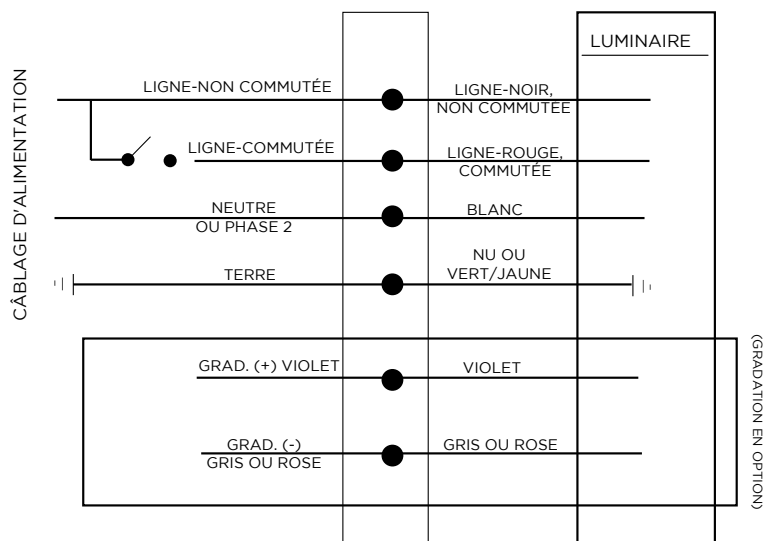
CÂBLAGE D'ALIMENTATION

LUMINAIRE

LIGNE-NON COMMUTÉE

LIGNE-NOIR, NON COMMUTÉE

LIGNE-COMMUTÉE

LIGNE-ROUGE, COMMUTÉE

NEUTRE OU PHASE 2

BLANC

TERRE

NU OU VERT/JAUNE

GRAD. (+) VIOLET

VIOLET

GRAD. (-) GRIS OU ROSE

GRIS OU ROSE

(GRADATION EN OPTION)